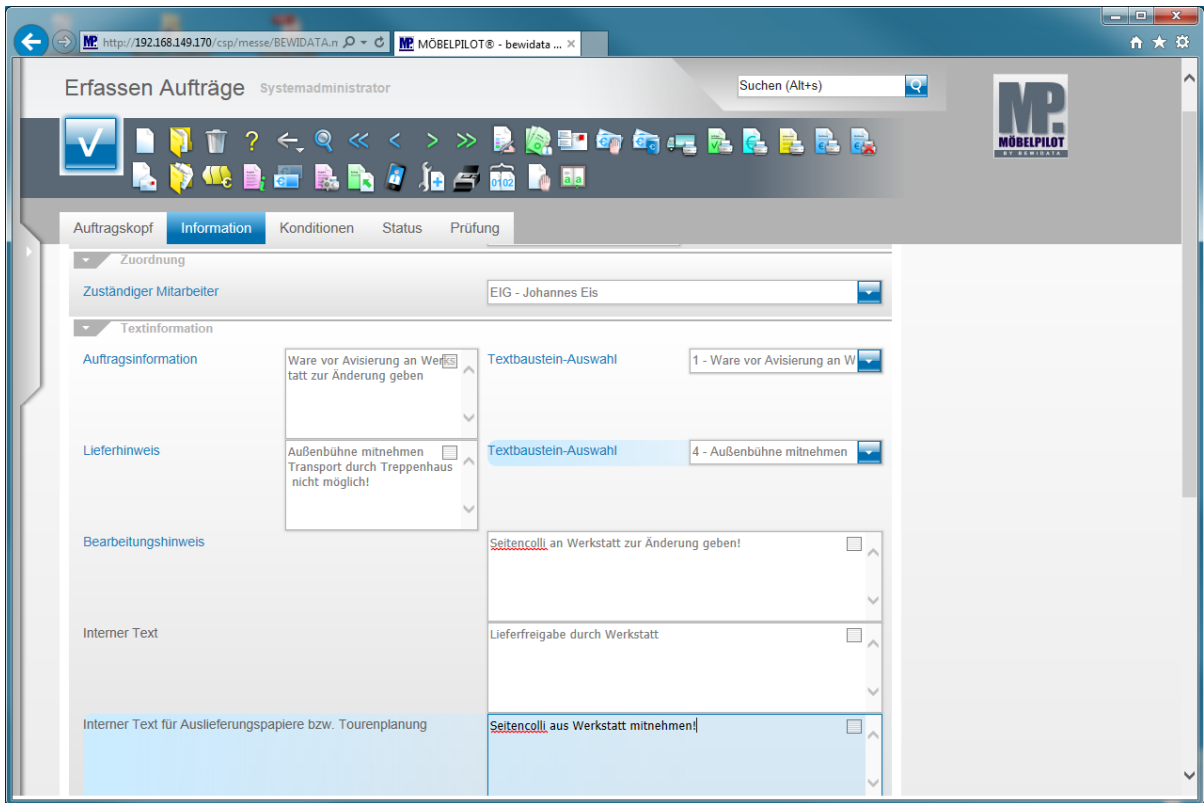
http://192.168.149.170/csp/messe/BEWIDATA.n

MÖBELPILOT® - bewidata ...

Erfassen Aufträge Systemadministrator

Suchen (Alt+s)

MÖBELPILOT BY BEWIDATA

0102

Auftragskopf Information Konditionen Status Prüfung

Zuordnung

Zuständiger Mitarbeiter

EIG - Johannes Eis

Textinformation

Auftragsinformation

Ware vor Avisierung an Werkstatt zur Änderung geben

Textbaustein-Auswahl

1 - Ware vor Avisierung an W

Lieferhinweis

Außenbühne mitnehmen Transport durch Treppenhaus nicht möglich!

Textbaustein-Auswahl

4 - Außenbühne mitnehmen

Bearbeitungshinweis

Seitencolli an Werkstatt zur Änderung geben!

Interner Text

Lieferfreigabe durch Werkstatt

Interner Text für Auslieferungspapiere bzw. Tourenplanung

Seitencolli aus Werkstatt mitnehmen!